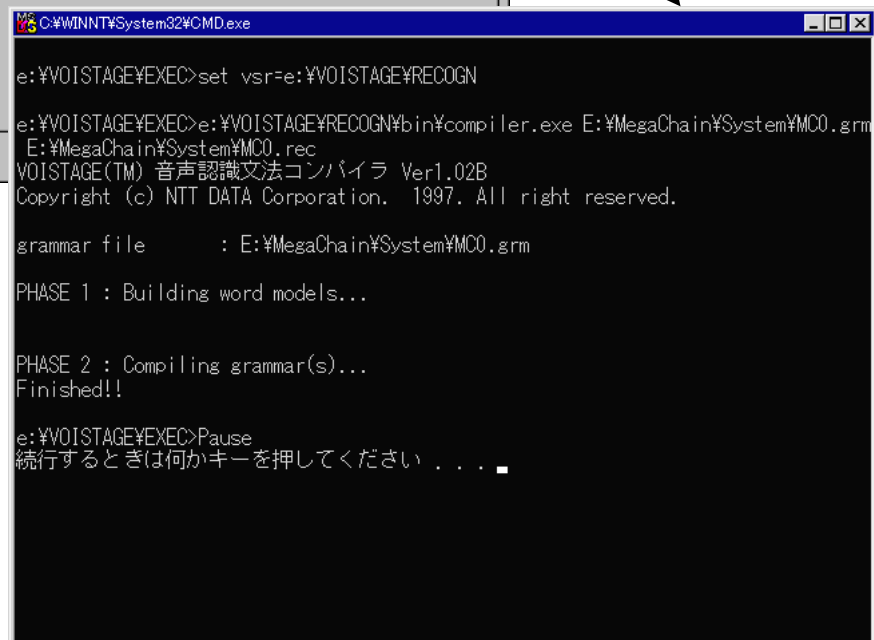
C:¥WINNT¥System32¥CMD.exe

e:¥VOISTAGE¥EXEC>set vsr=e:¥VOISTAGE¥RECOGN

e:¥VOISTAGE¥EXEC>e:¥VOISTAGE¥RECOGN¥bin¥compiler.exe E:¥MegaChain¥System¥MC0.grm E:¥MegaChain¥System¥MC0.rec
VOISTAGE(TM) 音声認識文法コンパイラ Ver1.02B
Copyright (c) NTT DATA Corporation. 1997. All right reserved.

grammar file : E:¥MegaChain¥System¥MC0.grm

PHASE 1 : Building word models...

PHASE 2 : Compiling grammar(s)...
Finished!!

e:¥VOISTAGE¥EXEC>Pause
続行するときは何かキーを押してください . . .